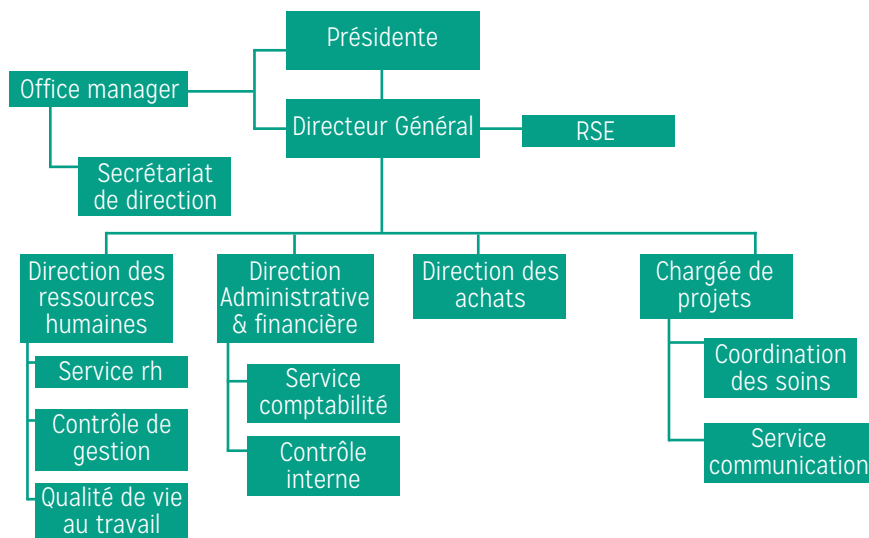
Présidente

Office manager

Directeur Général

RSE

Secrétariat de direction

Direction des ressources humaines

Service rh

Contrôle de gestion

Qualité de vie au travail

Direction Administrative & financière

Service comptabilité

Contrôle interne

Direction des achats

Chargée de projets

Coordination des soins

Service communication